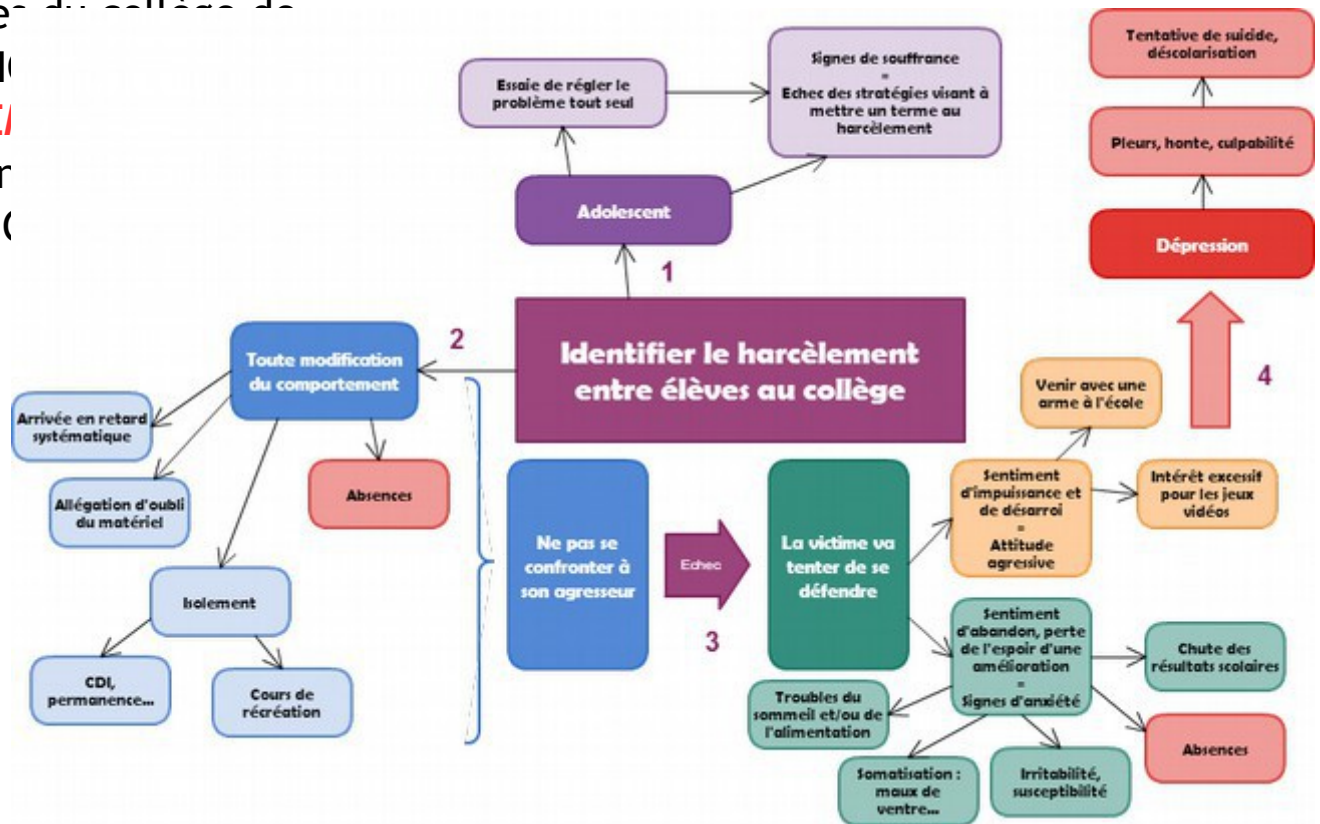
es du collège de
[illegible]

Identifier le harcèlement entre élèves au collège

1

Adolescent

Essaie de régler le problème tout seul

Signes de souffrance = Echec des stratégies visant à mettre un terme au harcèlement

2

Toute modification du comportement

Arrivée en retard systématique

Allégation d'oubli du matériel

Absences

Isolement

CDI, permanence...

Cours de récréation

Ne pas se confronter à son agresseur

Echec

3

La victime va tenter de se défendre

Sentiment d'impuissance et de désarroi = Attitude agressive

Venir avec une arme à l'école

Intérêt excessif pour les jeux vidéos

Sentiment d'abandon, perte de l'espoir d'une amélioration = Signes d'anxiété

Chute des résultats scolaires

Absences

Troubles du sommeil et/ou de l'alimentation

Somatisation : maux de ventre...

Irritabilité, susceptibilité

4

Dépression

Pleurs, honte, culpabilité

Tentative de suicide, déscolarisation